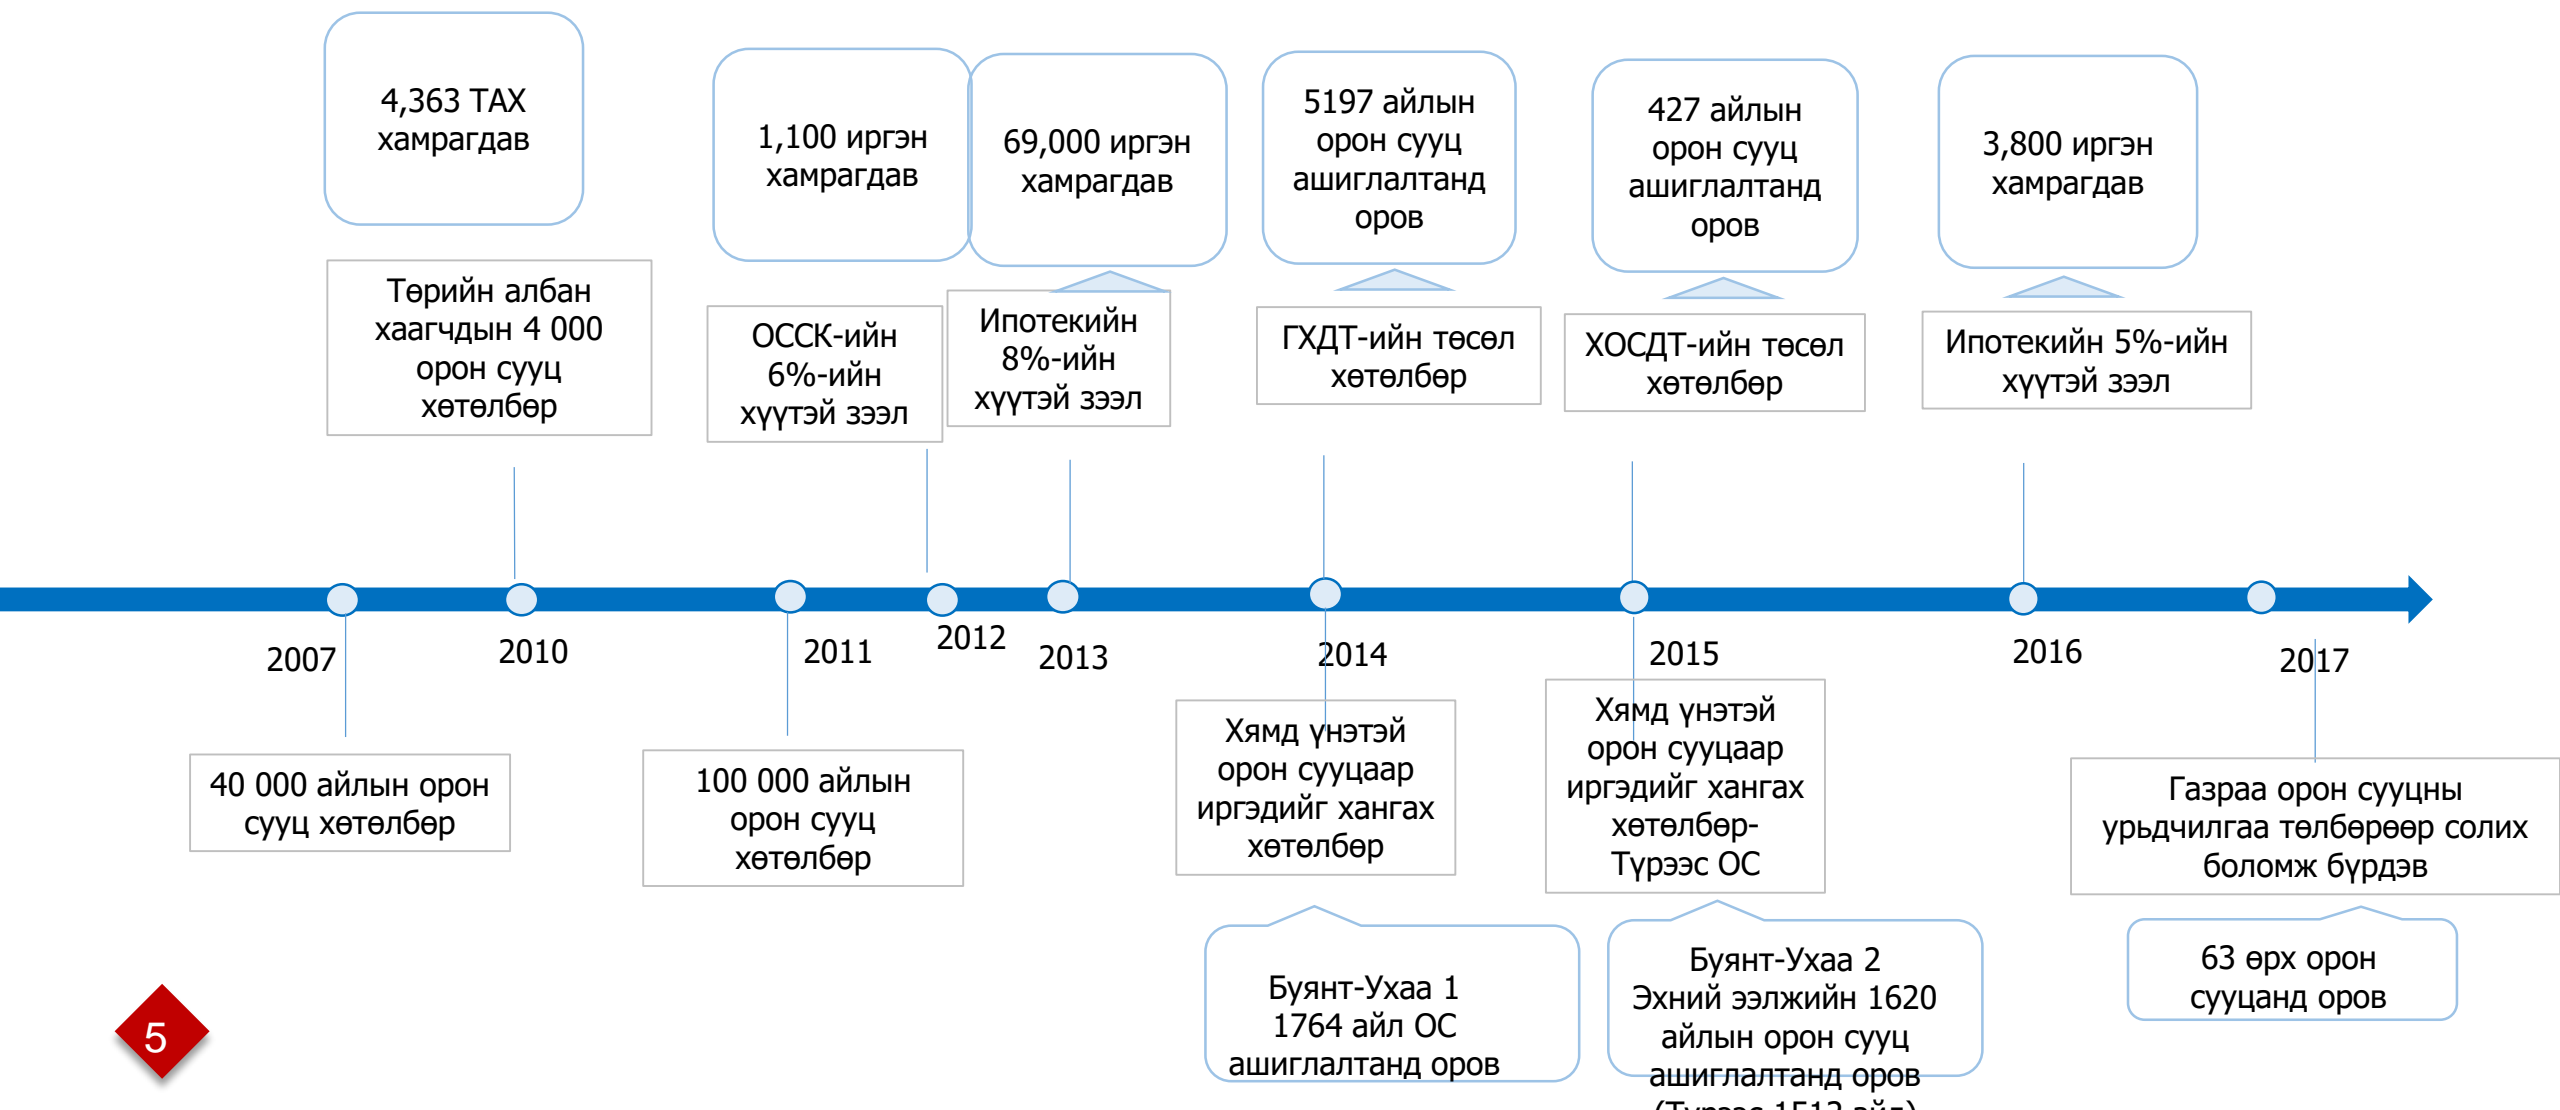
4,363 ТАХ хамрагдав

1,100 иргэн хамрагдав

69,000 иргэн хамрагдав

5197 айлын орон сууц ашиглалтанд оров

427 айлын орон сууц ашиглалтанд оров

3,800 иргэн хамрагдав

Төрийн албан хаагчдын 4 000 орон сууц хөтөлбөр

ОССК-ийн 6%-ийн хүүтэй зээл

Ипотекийн 8%-ийн хүүтэй зээл

ГХДТ-ийн төсөл хөтөлбөр

ХОСДТ-ийн төсөл хөтөлбөр

Ипотекийн 5%-ийн хүүтэй зээл

2007

2010

2011

2012

2013

2014

2015

2016

2017

40 000 айлын орон сууц хөтөлбөр

100 000 айлын орон сууц хөтөлбөр

Хямд үнэтэй орон сууцаар иргэдийг хангах хөтөлбөр

Хямд үнэтэй орон сууцаар иргэдийг хангах хөтөлбөр-Түрээс ОС

Газраа орон сууцны урьдчилгаа төлбөрөөр солих боломж бүрдэв

Буянт-Ухаа 1 1764 айл ОС ашиглалтанд оров

Буянт-Ухаа 2 Эхний ээлжийн 1620 айлын орон сууц ашиглалтанд оров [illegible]

63 өрх орон сууцанд оров

5